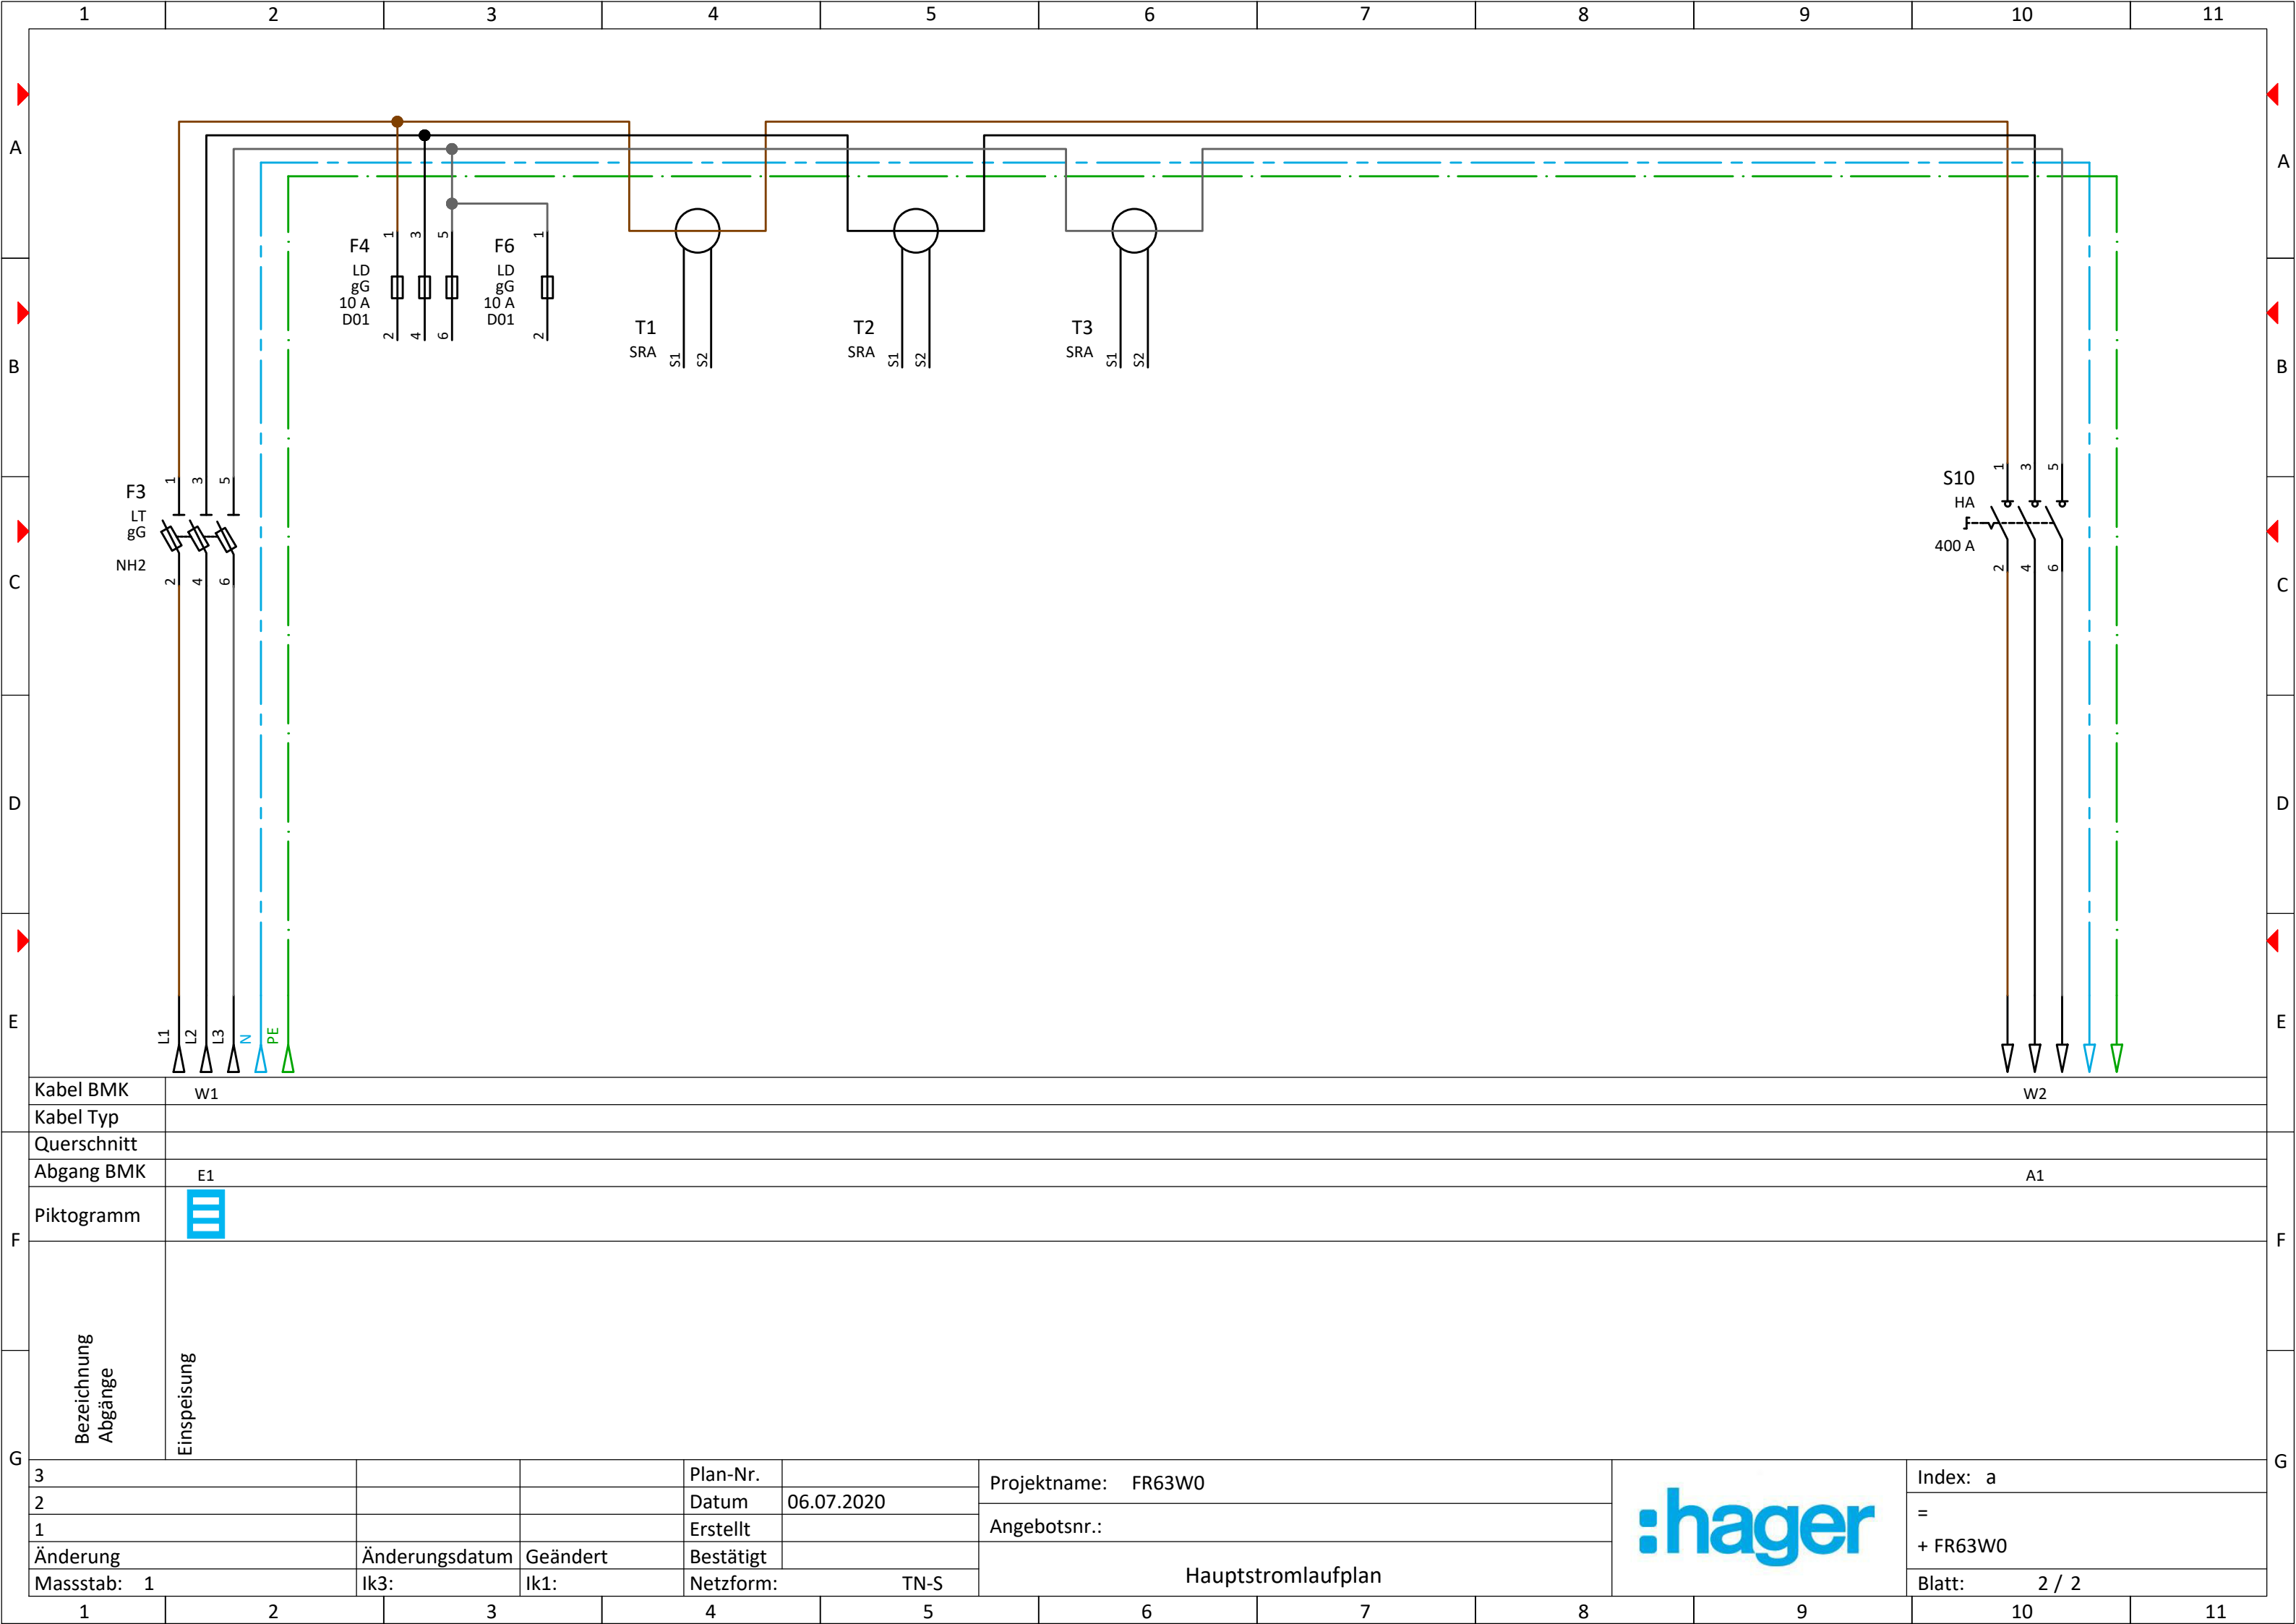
1 2 3 4 5 6 7 8 9 10 11

A B C D E F G

F4
LD
gG
10 A
D01
1 3 5
2 4 6

F6
LD
gG
10 A
D01
1
2

T1
SRA
S1 S2

T2
SRA
S1 S2

T3
SRA
S1 S2

F3
LT
gG
NH2
1 3 5
2 4 6

S10
HA
400 A
1 3 5
2 4 6

L1 L2 L3 N PE

| Kabel BMK | W1 | W2 |
|---|---|---|
| Kabel Typ | | |
| Querschnitt | | |
| Abgang BMK | E1 | A1 |
| Piktogramm | | |
| Bezeichnung Abgänge | Einspeisung | |

| 3 | | | Plan-Nr. | | Projektname: FR63W0 | | Index: a |
|---|---|---|---|---|---|---|---|
| 2 | | | Datum | 06.07.2020 | | | = |
| 1 | | | Erstellt | | Angebotsnr.: | :hager | |
| Änderung | Änderungsdatum | Geändert | Bestätigt | | | | + FR63W0 |
| Massstab: 1 | Ik3: | Ik1: | Netzform: TN-S | | Hauptstromlaufplan | | Blatt: 2 / 2 |

1 2 3 4 5 6 7 8 9 10 11